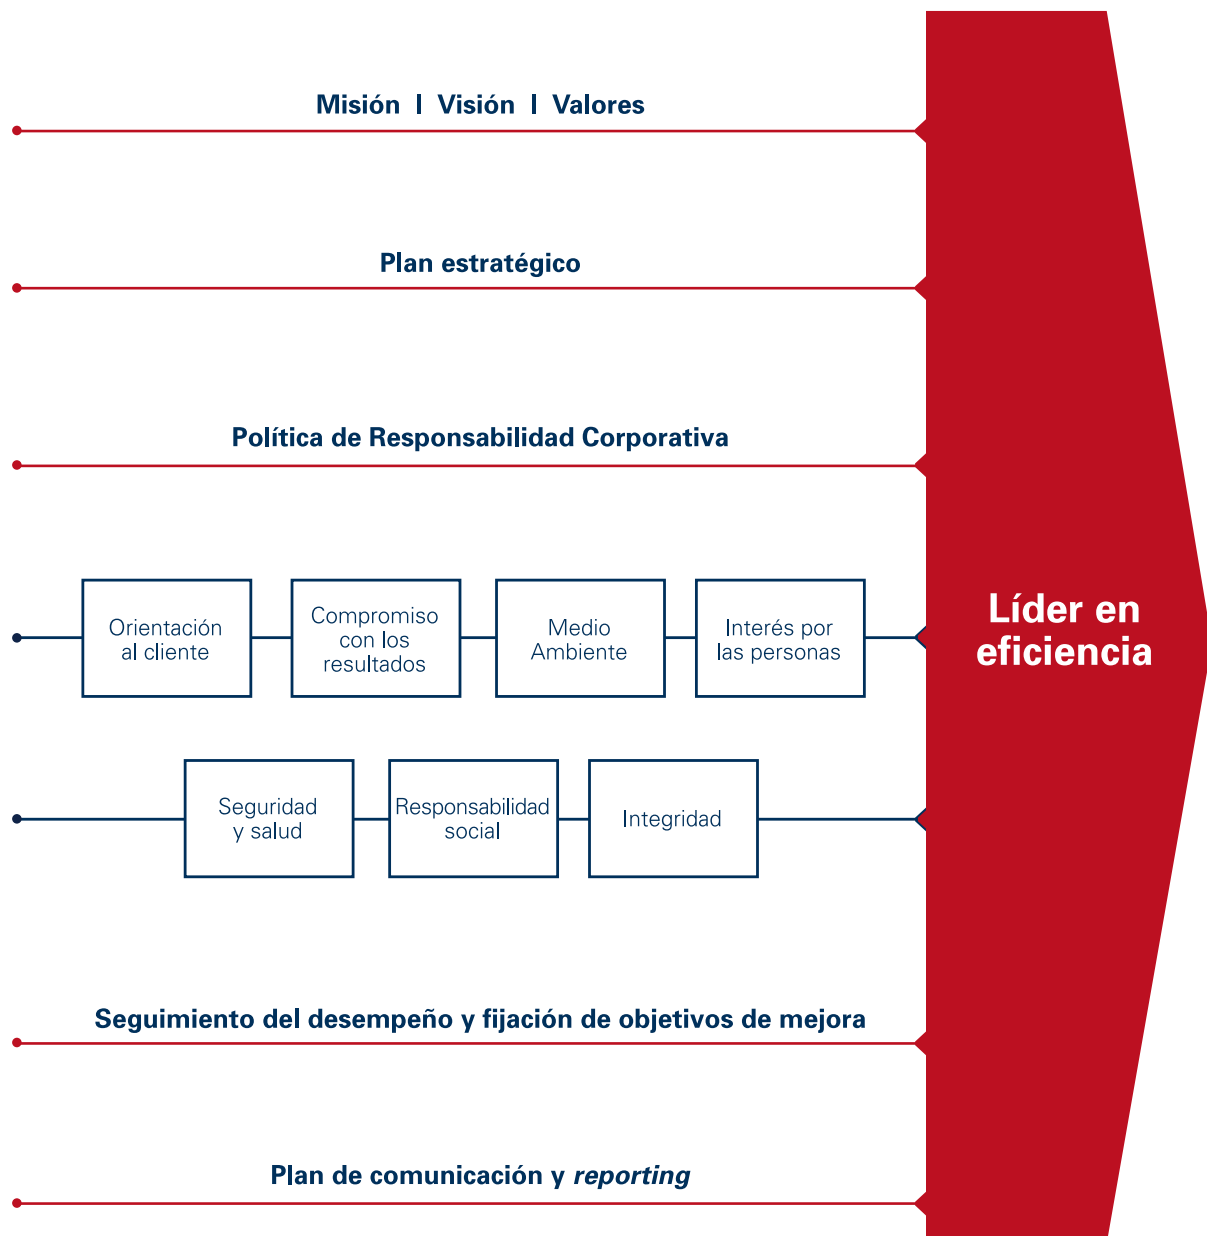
Misión I Visión I Valores

Plan estratégico

Política de Responsabilidad Corporativa

Orientación al cliente

Compromiso con los resultados

Medio Ambiente

Interés por las personas

Seguridad y salud

Responsabilidad social

Integridad

Seguimiento del desempeño y fijación de objetivos de mejora

Plan de comunicación y *reporting*

Líder en eficiencia